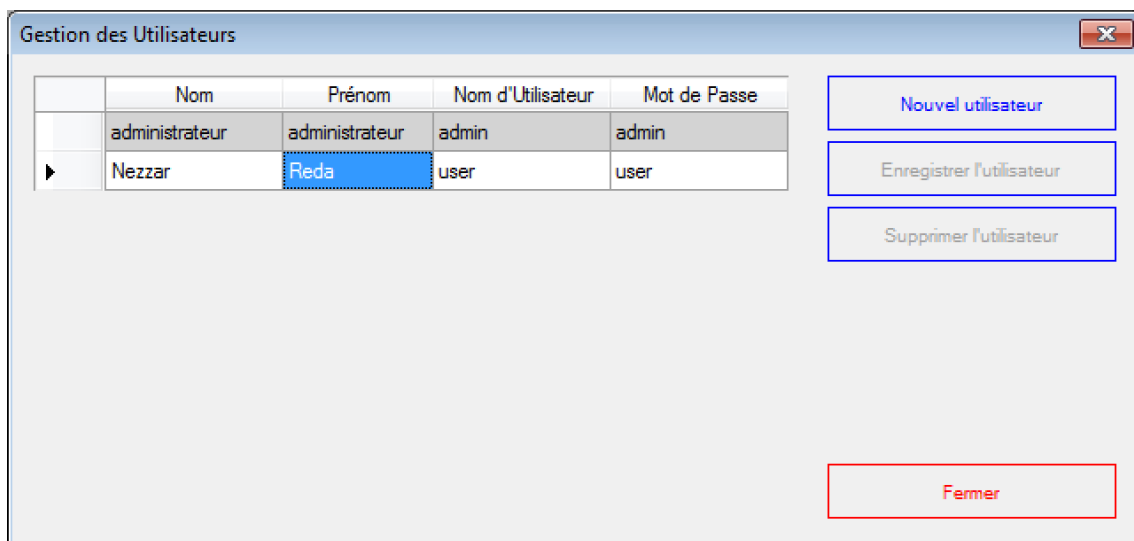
Gestion des Utilisateurs

| Nom | Prénom | Nom d'Utilisateur | Mot de Passe |
|---|---|---|---|
| administrateur | administrateur | admin | admin |
| Nezzar | Reda | user | user |

Nouvel utilisateur

Enregistrer l'utilisateur

Supprimer l'utilisateur

Fermer